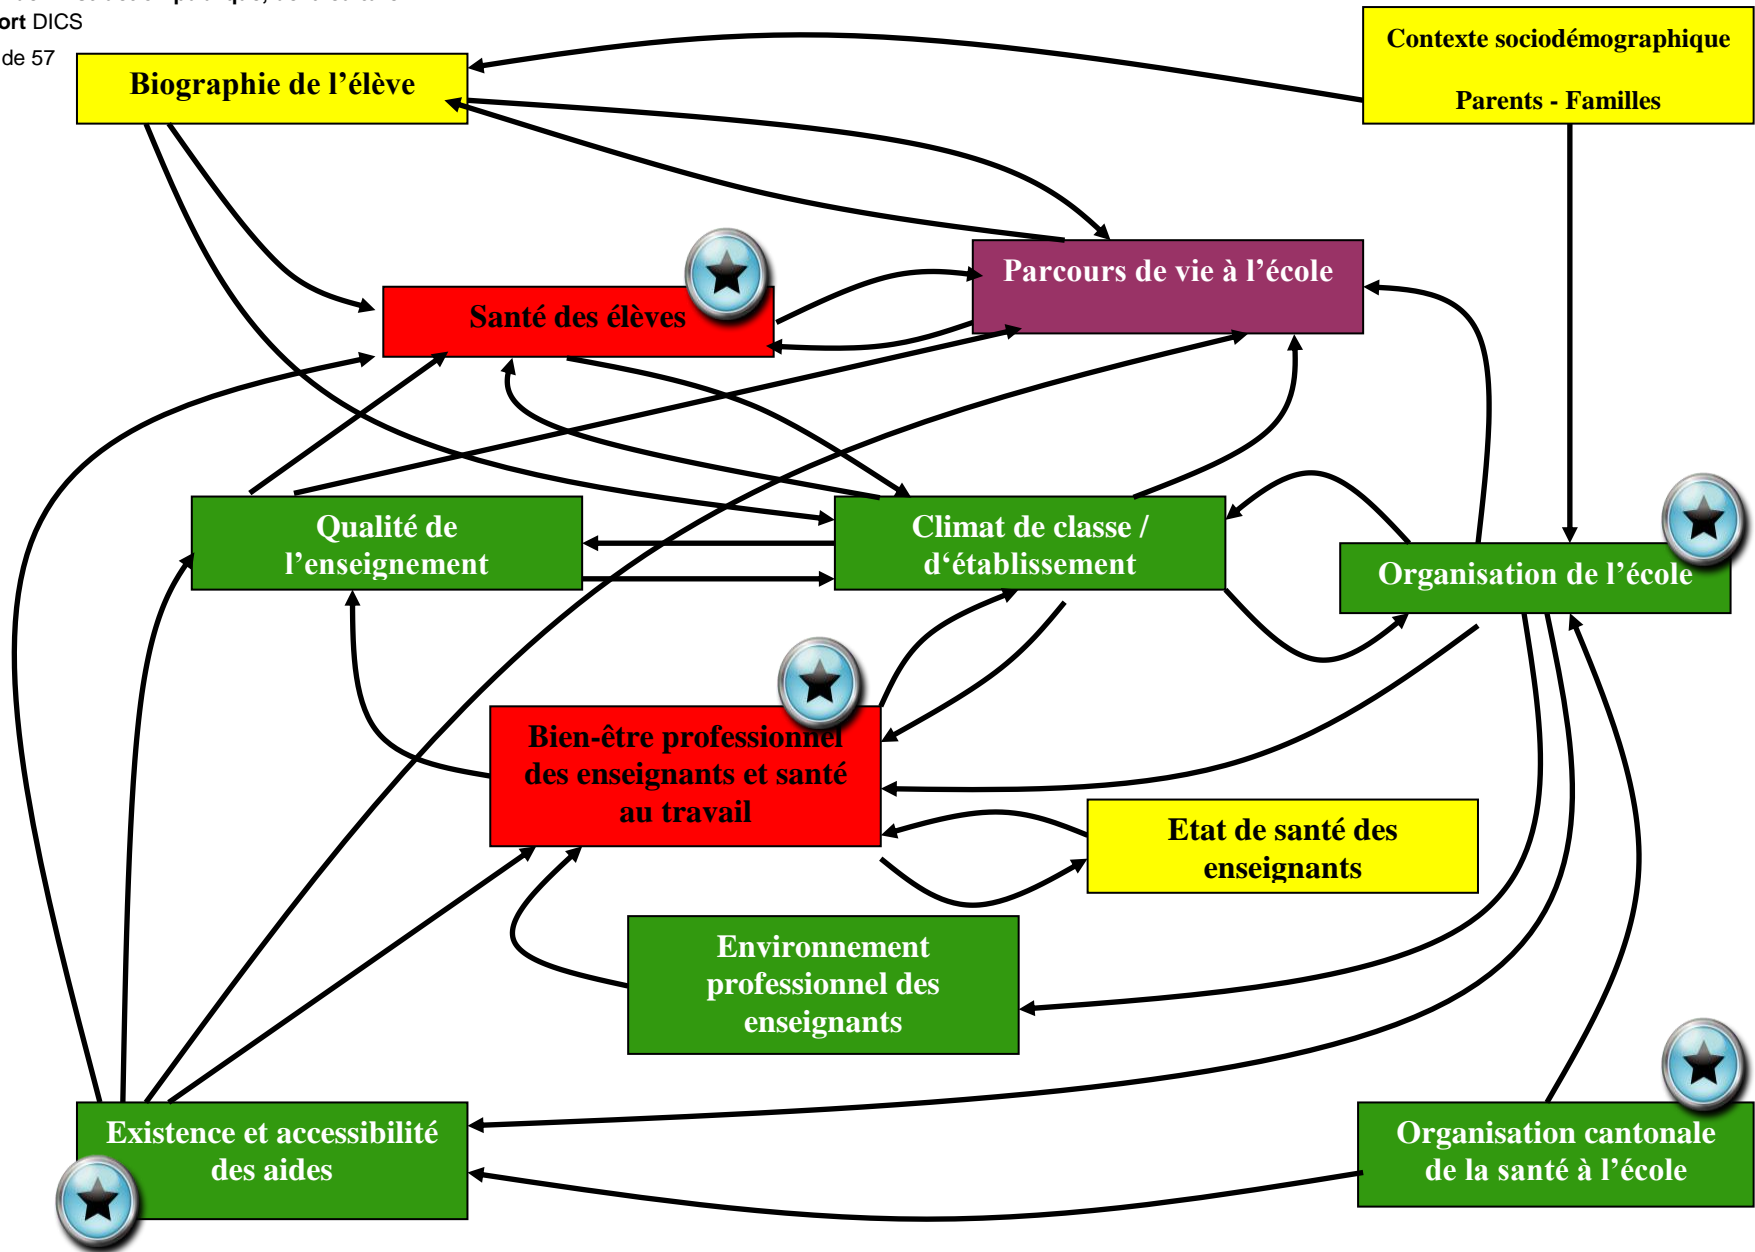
ort DICS
de 57

Biographie de l'élève

Contexte sociodémographique

Parents - Familles

Santé des élèves

Parcours de vie à l'école

Qualité de l'enseignement

Climat de classe / d'établissement

Organisation de l'école

Bien-être professionnel des enseignants et santé au travail

Etat de santé des enseignants

Environnement professionnel des enseignants

Existence et accessibilité des aides

Organisation cantonale de la santé à l'école